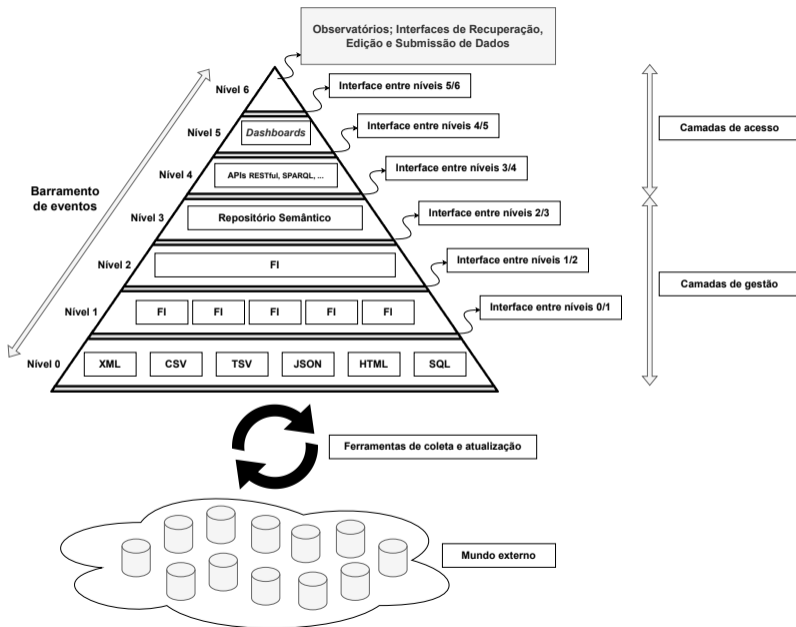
Observatórios; Interfaces de Recuperação, Edição e Submissão de Dados

Nível 6

Interface entre níveis 5/6

Nível 5

Dashboards

Interface entre níveis 4/5

Camadas de acesso

Nível 4

APIs RESTful, SPARQL, ...

Interface entre níveis 3/4

Barramento de eventos

Nível 3

Repositório Semântico

Interface entre níveis 2/3

Nível 2

FI

Interface entre níveis 1/2

Camadas de gestão

Nível 1

FI | FI | FI | FI | FI

Interface entre níveis 0/1

Nível 0

XML | CSV | TSV | JSON | HTML | SQL

Ferramentas de coleta e atualização

Mundo externo